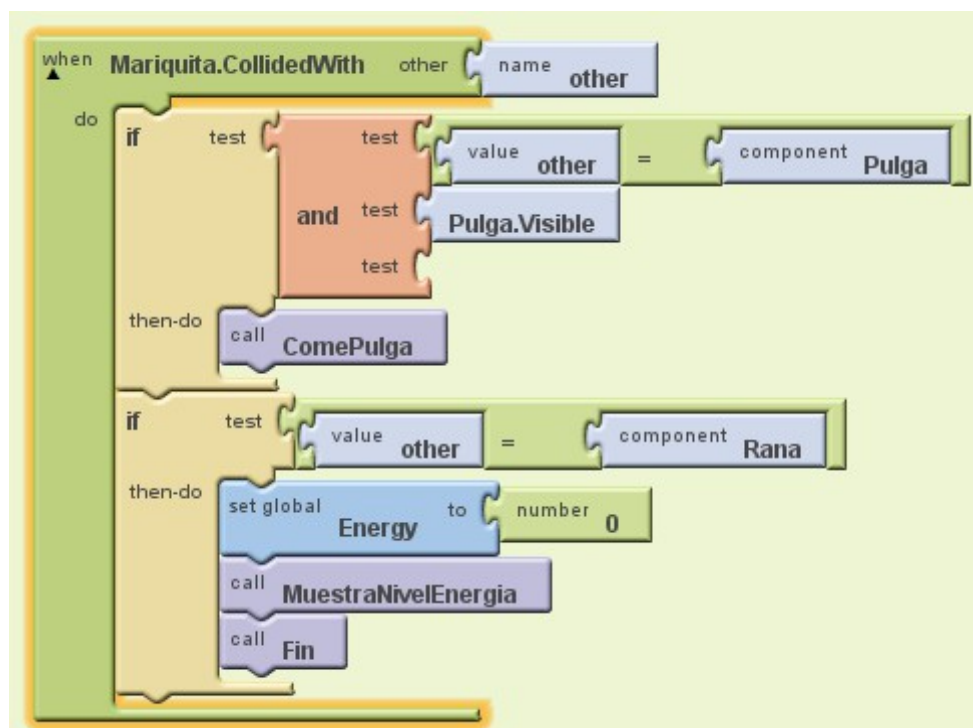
when Mariquita.CollidedWith other name other
do
if test
and test value other = component Pulga
test Pulga.Visible
test
then-do call ComePulga
if test value other = component Rana
then-do set global Energy to number 0
call MuestraNivelEnergia
call Fin